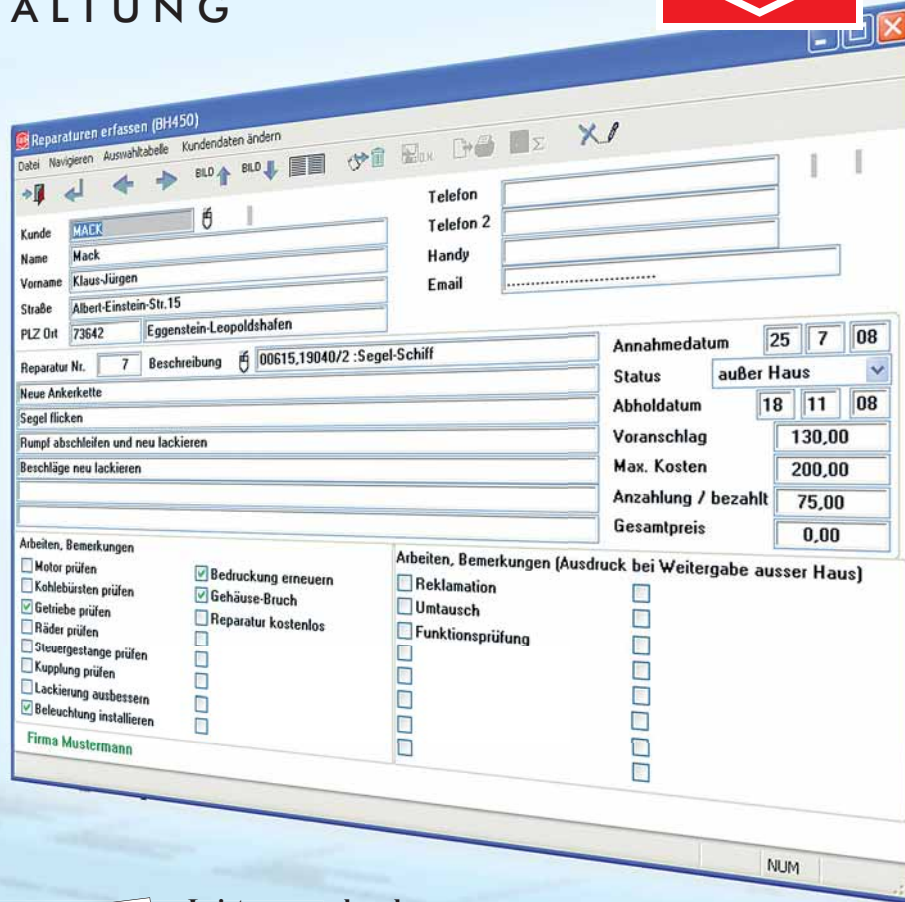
ALTUNG

Reparaturen erfassen (BH450)

Datei Navigieren Auswahltabelle Kundendaten ändern

BILD BILD

Kunde MACK
Name Mack
Vorname Klaus-Jürgen
Straße Albert-Einstein-Str.15
PLZ Ort 73642 Eggenstein-Leopoldshafen

Telefon
Telefon 2
Handy
Email ..............................

Reparatur Nr. 7 Beschreibung 00615,19040/2 :Segel-Schiff
Neue Ankerkette
Segel flicken
Rumpf abschleifen und neu lackieren
Beschläge neu lackieren

Annahmedatum 25 7 08
Status außer Haus
Abholdatum 18 11 08
Voranschlag 130,00
Max. Kosten 200,00
Anzahlung / bezahlt 75,00
Gesamtpreis 0,00

Arbeiten, Bemerkungen
Motor prüfen
Kohlebürsten prüfen
Getriebe prüfen
Räder prüfen
Steuergestange prüfen
Kupplung prüfen
Lackierung ausbessern
Beleuchtung installieren
Bedruckung erneuern
Gehäuse-Bruch
Reparatur kostenlos

Firma Mustermann

Arbeiten, Bemerkungen (Ausdruck bei Weitergabe ausser Haus)
Reklamation
Umtausch
Funktionsprüfung

NUM